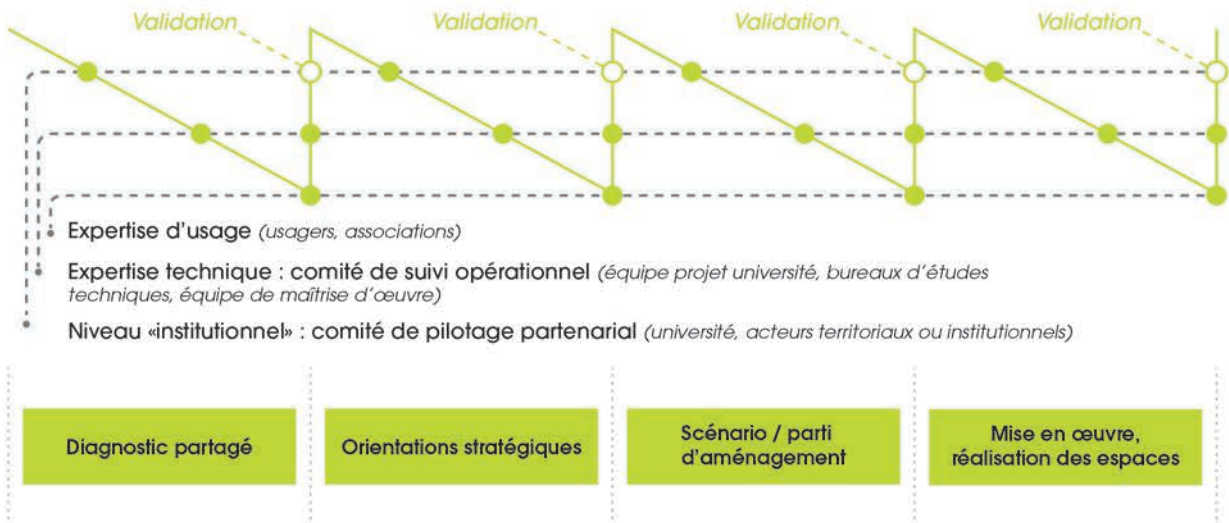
Validation Validation Validation Validation

Expertise d'usage *(usagers, associations)*

Expertise technique : comité de suivi opérationnel *(équipe projet université, bureaux d'études techniques, équipe de maîtrise d'œuvre)*

Niveau «institutionnel» : comité de pilotage partenarial *(université, acteurs territoriaux ou institutionnels)*

Diagnostic partagé

Orientations stratégiques

Scénario / parti d'aménagement

Mise en œuvre, réalisation des espaces